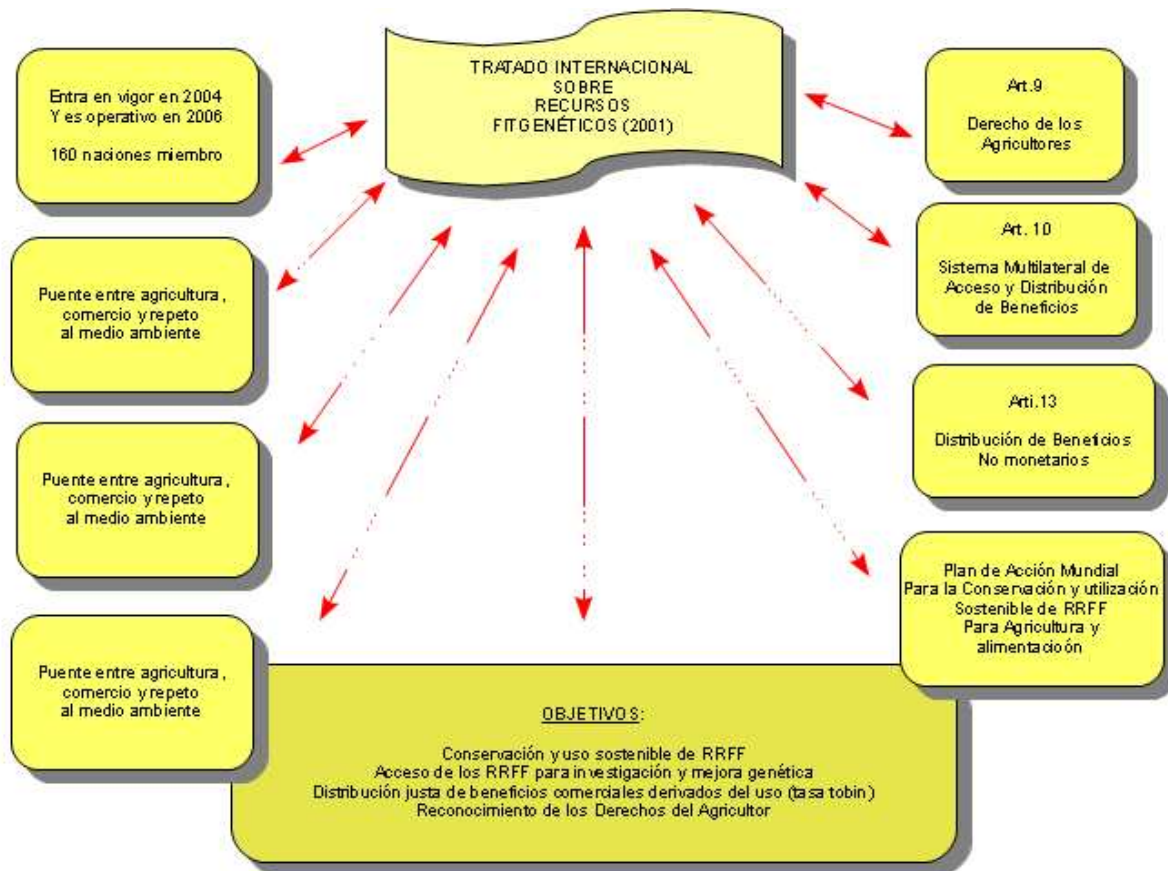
TRATADO INTERNACIONAL
SOBRE
RECURSOS
FITGENÉTICOS (2001)

Entra en vigor en 2004
Y es operativo en 2006

160 naciones miembro

Puente entre agricultura, comercio y repeto al medio ambiente

Puente entre agricultura, comercio y repeto al medio ambiente

Puente entre agricultura, comercio y repeto al medio ambiente

Art.9

Derecho de los Agricultores

Art. 10

Sistema Multilateral de Acceso y Distribución de Beneficios

Arti.13

Distribución de Beneficios No monetarios

Plan de Acción Mundial
Para la Conservación y utilización
Sostenible de RRFF
Para Agricultura y alimentación

OBJETIVOS:

Conservación y uso sostenible de RRFF
Acceso de los RRFF para investigación y mejora genética
Distribución justa de beneficios comerciales derivados del uso (tasa tobin)
Reconocimiento de los Derechos del Agricultor